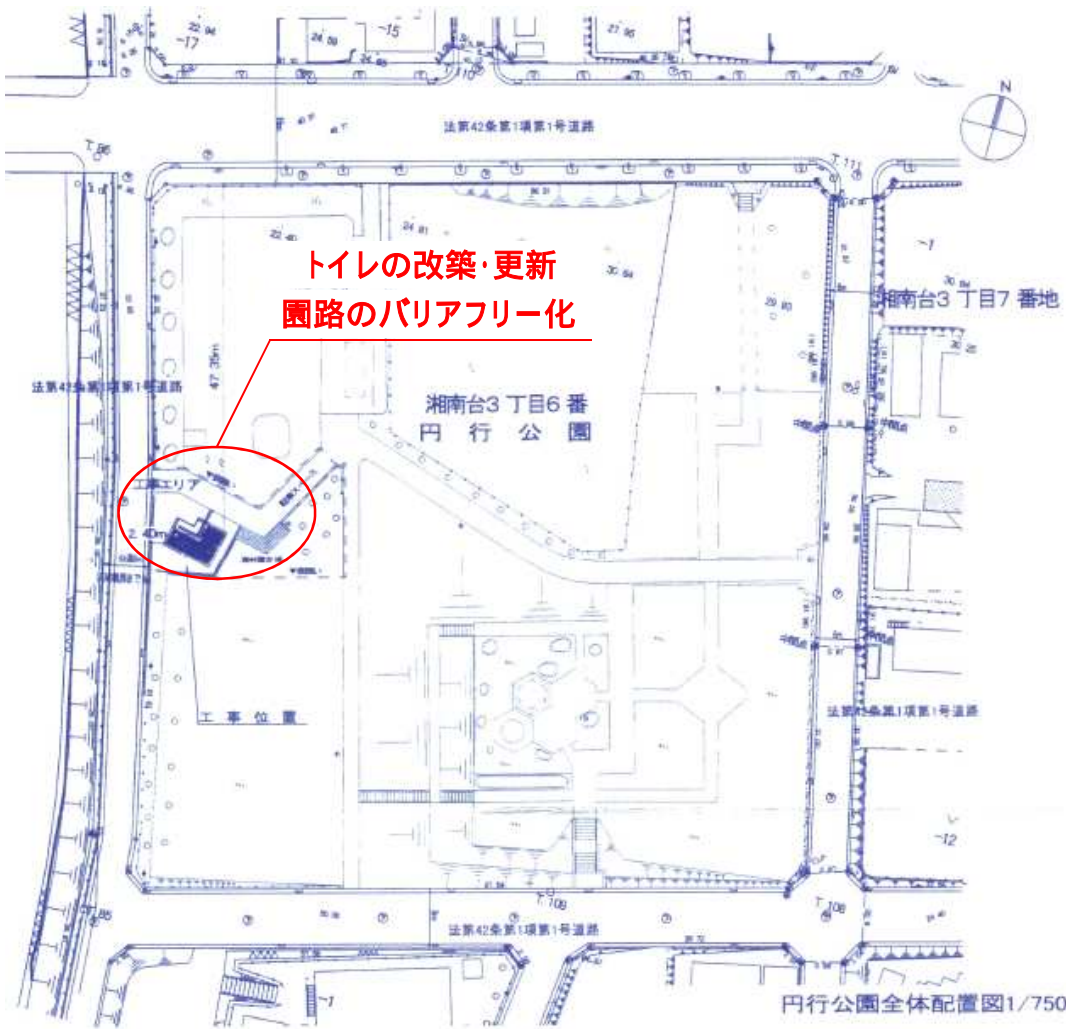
トイレの改築･更新
園路のバリアフリー化

法第42条第1項第1号道路

N

湘南台3丁目7番地

法第42条第1項第1号道路

湘南台3丁目6番
円行公園

工事エリア

工事位置

法第42条第1項第1号道路

法第42条第1項第1号道路

円行公園全体配置図1/750